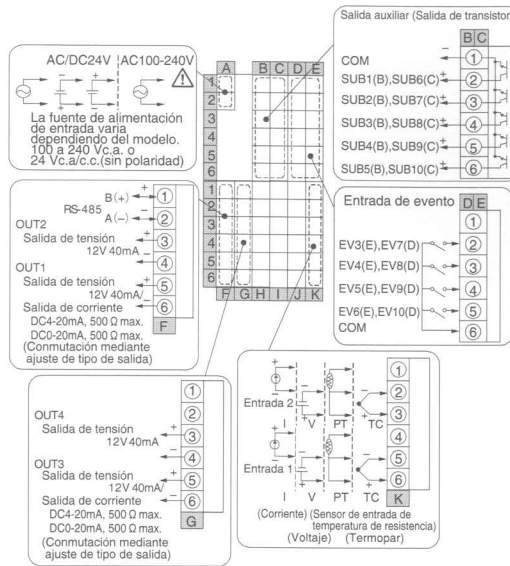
Salida auxiliar (Salida de transistor

B C

COM

SUB1(B),SUB6(C)

SUB2(B),SUB7(C)

SUB3(B),SUB8(C)

SUB4(B),SUB9(C)

SUB5(B),SUB10(C)

① ② ③ ④ ⑤ ⑥

AC/DC24V AC100-240V

La fuente de alimentación de entrada varia dependiendo del modelo. 100 a 240 Vc.a. o 24 Vc.a/c.c.(sin polaridad)

A B C D E

1 2 3 4 5 6

1 2 3 4 5 6

F G H I J K

RS-485 B (+) A (−)

OUT2 Salida de tensión 12V 40mA

OUT1 Salida de tensión 12V 40mA Salida de corriente DC4-20mA, 500 Ω max. DC0-20mA, 500 Ω max. (Conmutación mediante ajuste de tipo de salida)

① ② ③ ④ ⑤ ⑥ F

Entrada de evento D E

EV3(E),EV7(D)

EV4(E),EV8(D)

EV5(E),EV9(D)

EV6(E),EV10(D)

COM

① ② ③ ④ ⑤ ⑥

OUT4 Salida de tensión 12V 40mA

OUT3 Salida de tensión 12V 40mA Salida de corriente DC4-20mA, 500 Ω max. DC0-20mA, 500 Ω max. (Conmutación mediante ajuste de tipo de salida)

① ② ③ ④ ⑤ ⑥ G

Entrada 2 I V PT TC

Entrada 1 I V PT TC

① ② ③ ④ ⑤ ⑥ K

(Corriente) (Sensor de entrada de temperatura de resistencia) (Voltaje) (Termopar)